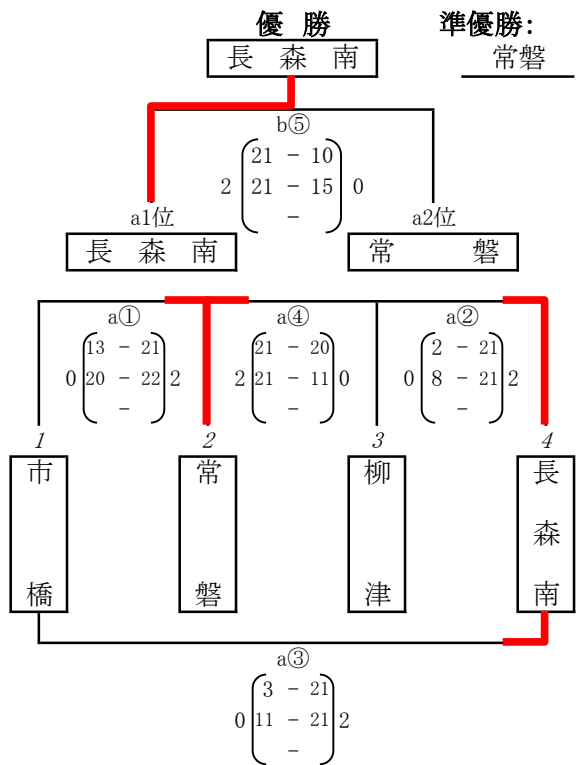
優勝

長森南

準優勝:

常磐

b⑤

2 $\begin{pmatrix} 21 - 10 \\ 21 - 15 \\ - \end{pmatrix}$ 0

a1位

長森南

a2位

常磐

a①

0 $\begin{pmatrix} 13 - 21 \\ 20 - 22 \\ - \end{pmatrix}$ 2

a④

2 $\begin{pmatrix} 21 - 20 \\ 21 - 11 \\ - \end{pmatrix}$ 0

a②

0 $\begin{pmatrix} 2 - 21 \\ 8 - 21 \\ - \end{pmatrix}$ 2

1

市橋

2

常磐

3

柳津

4

長森南

a③

0 $\begin{pmatrix} 3 - 21 \\ 11 - 21 \\ - \end{pmatrix}$ 2